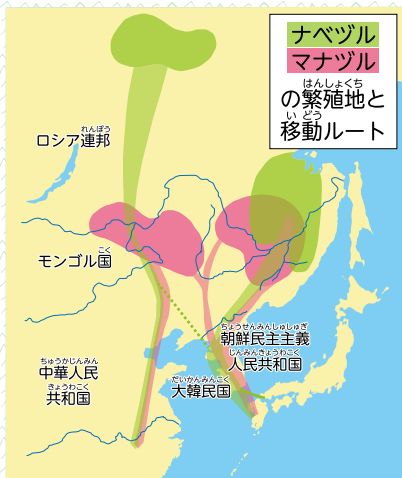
ナベヅル
マナヅル
の繁殖地と移動ルート
はんしょくち
いどう

ロシア連邦
れんぽう

モンゴル国
こく

ちょうせんみんしゅしゅぎ
朝鮮民主主義
じんみんきょうわこく
人民共和国

ちゅうかじんみん
中華人民
きょうわこく
共和国

だいかんみんこく
大韓民国